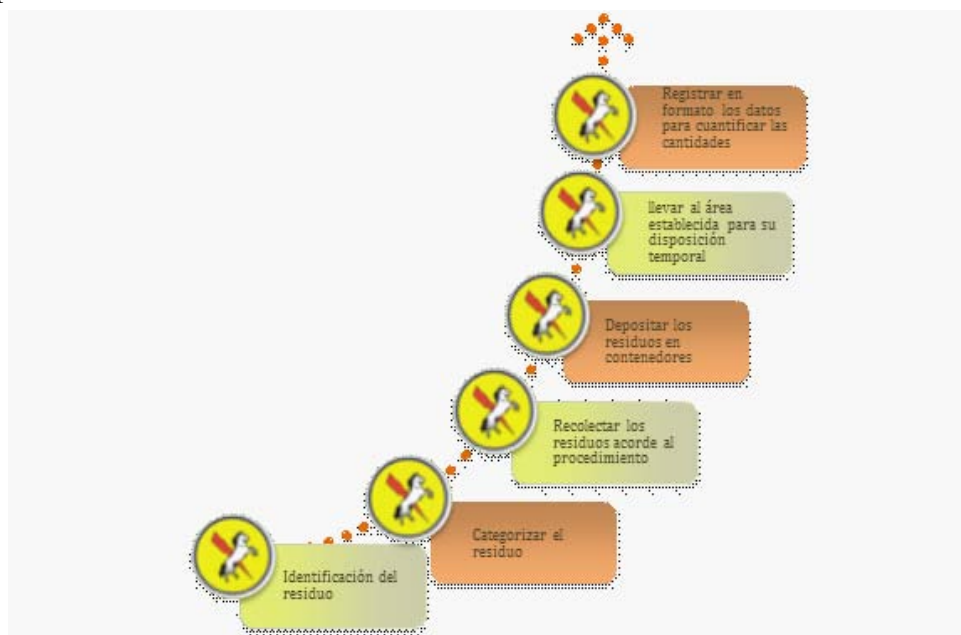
Registrar en formato los datos para cuantificar las cantidades

llevar al área establecida para su disposición temporal

Depositar los residuos en contenedores

Recolectar los residuos acorde al procedimiento

Categorizar el residuo

Identificación del residuo